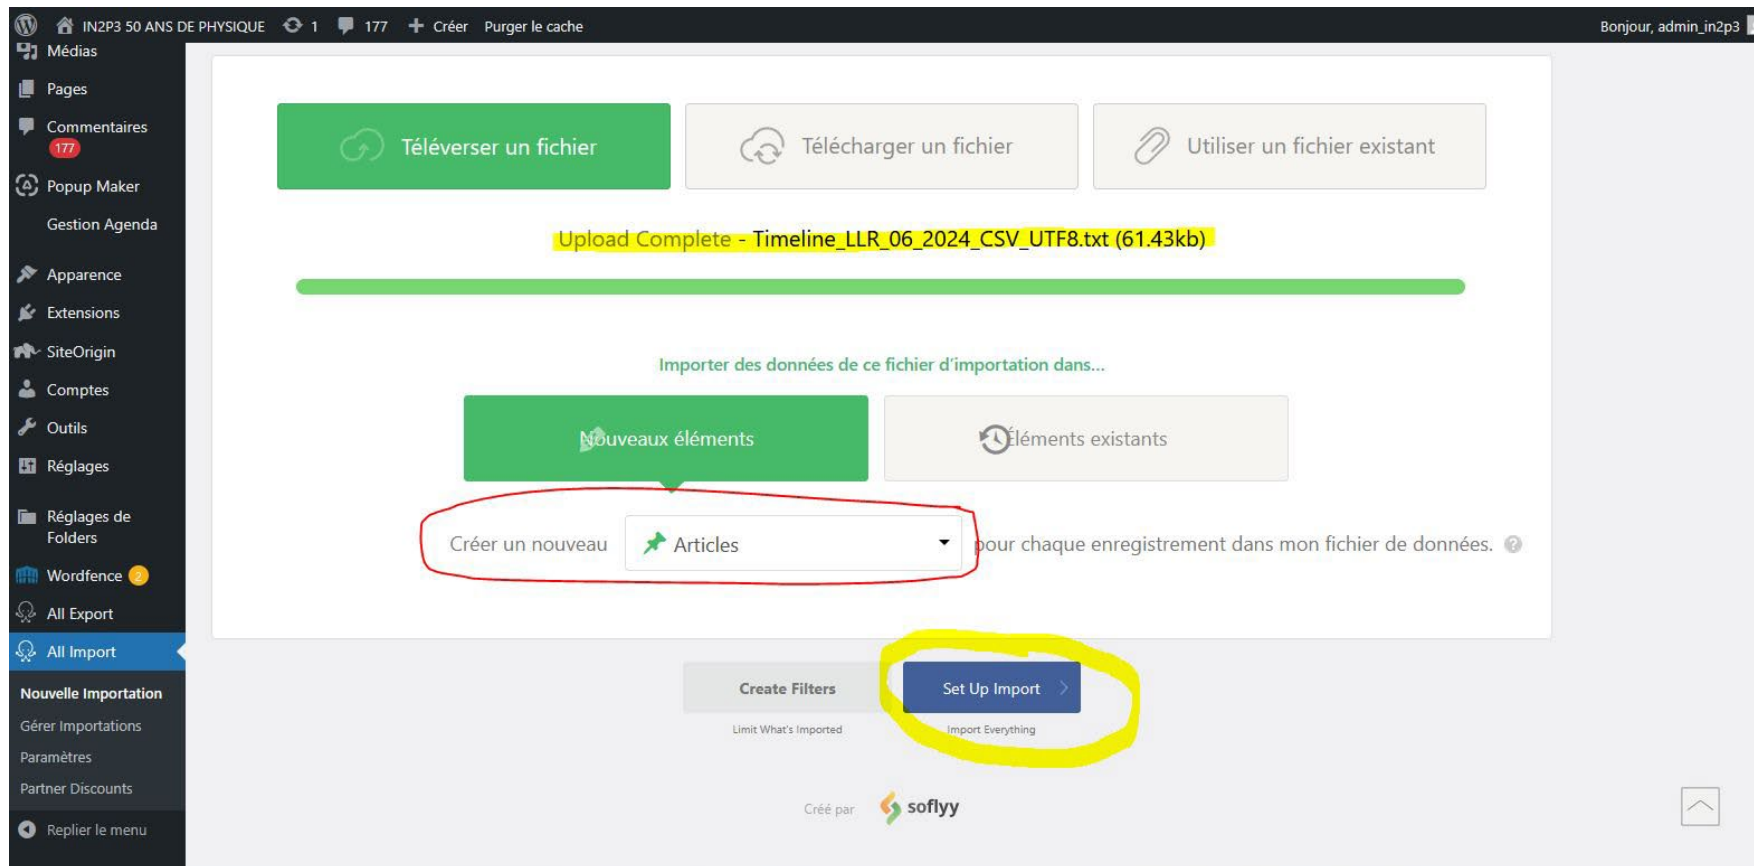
IN2P3 50 ANS DE PHYSIQUE 1 177 Créer Purger le cache

Bonjour, admin_in2p3

Médias
Pages
Commentaires 177
Popup Maker
Gestion Agenda
Apparence
Extensions
SiteOrigin
Comptes
Outils
Réglages
Réglages de Folders
Wordfence 2
All Export
All Import
Nouvelle Importation
Gérer Importations
Paramètres
Partner Discounts
Replier le menu

Téléverser un fichier

Télécharger un fichier

Utiliser un fichier existant

Upload Complete - Timeline_LLR_06_2024_CSV_UTF8.txt (61.43kb)

Importer des données de ce fichier d'importation dans...

Nouveaux éléments

Éléments existants

Créer un nouveau Articles pour chaque enregistrement dans mon fichier de données.

Create Filters
Limit What's Imported

Set Up Import
Import Everything

Créé par soflyy